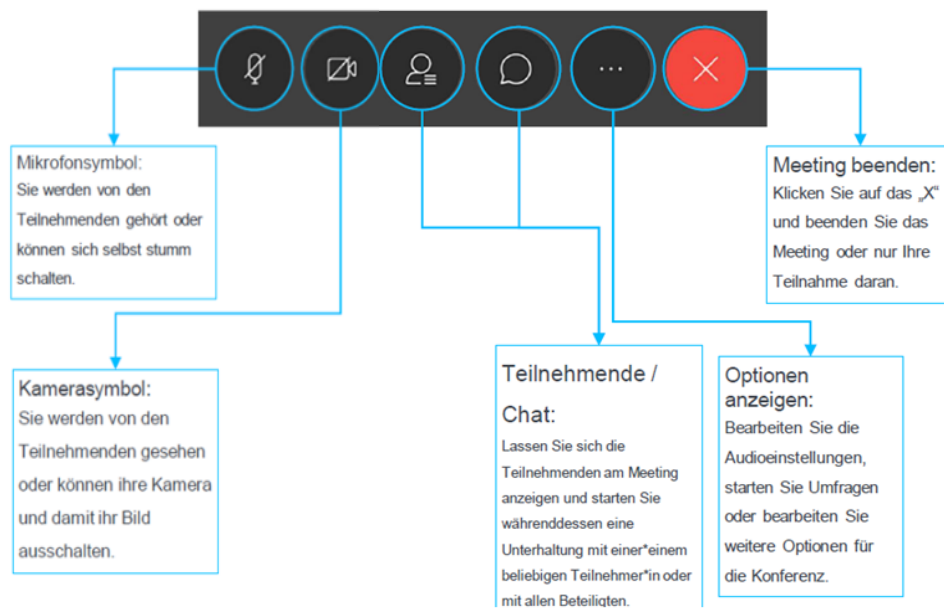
Mikrofonsymbol:
Sie werden von den Teilnehmenden gehört oder können sich selbst stumm schalten.

Kamerasymbol:
Sie werden von den Teilnehmenden gesehen oder können ihre Kamera und damit ihr Bild ausschalten.

Teilnehmende / Chat:
Lassen Sie sich die Teilnehmenden am Meeting anzeigen und starten Sie währenddessen eine Unterhaltung mit einer*einem beliebigen Teilnehmer*in oder mit allen Beteiligten.

Optionen anzeigen:
Bearbeiten Sie die Audioeinstellungen, starten Sie Umfragen oder bearbeiten Sie weitere Optionen für die Konferenz.

Meeting beenden:
Klicken Sie auf das „X“ und beenden Sie das Meeting oder nur Ihre Teilnahme daran.